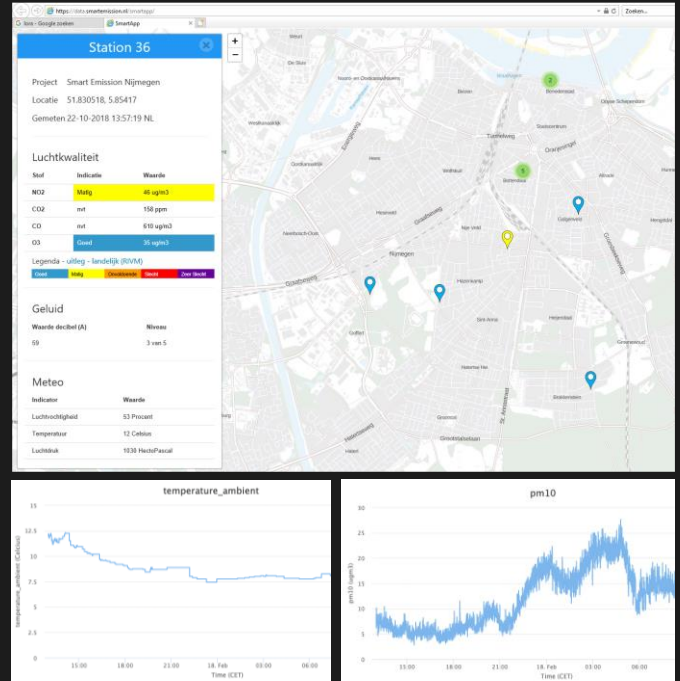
https://data.smartemission.nl/smartapp/

Zoeken...

Ilos - Google zoeken

SmartApp

Station 36

Project Smart Emission Nijmegen

Locatie 51.830518, 5.85417

Gemeten 22-10-2018 13:57:19 NL

Luchtkwaliteit

| Stof | Indicatie | Waarde |
|---|---|---|
| NO2 | Matig | 46 ug/m3 |
| CO2 | n/t | 158 ppm |
| CO | n/t | 610 ug/m3 |
| O3 | Goed | 35 ug/m3 |

Legenda - uitleg - landelijk (RIVM)

Goed Matig Onvoldoende Slecht Zeer Slecht

Geluid

| Waarde decibel (A) | Niveau |
|---|---|
| 59 | 3 van 5 |

Meteo

| Indicator | Waarde |
|---|---|
| Luchtvochtigheid | 53 Procent |
| Temperatuur | 12 Celsius |
| Luchtdruk | 1030 HectoPascal |

+
−

2
5

Nijmegen

temperature_ambient

temperature_ambient (Celsius)

12.5
10
7.5
5
2.5
0

15:00 18:00 21:00 18. Feb 03:00 06:00

Time (CET)

pm10

pm10 (ugm3)

30
25
20
15
10
5
0

15:00 18:00 21:00 18. Feb 03:00 06:00

Time (CET)